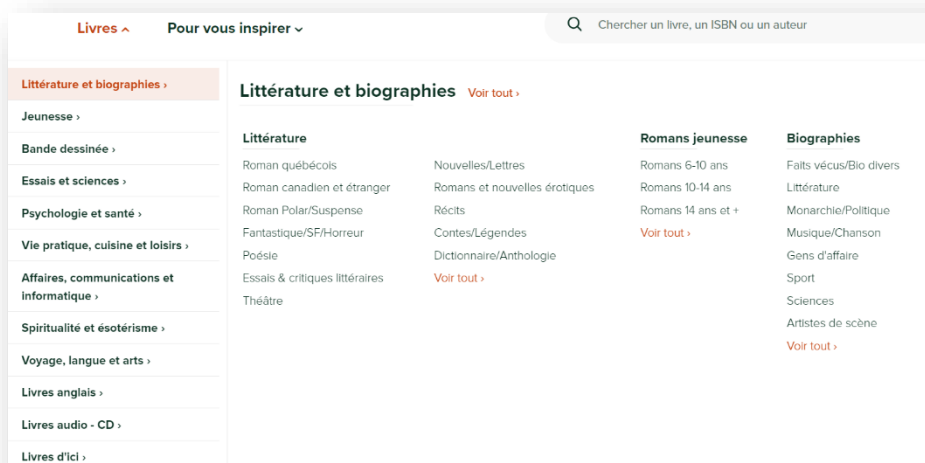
Livres ^ Pour vous inspirer ⌄

Chercher un livre, un ISBN ou un auteur

Littérature et biographies ›
Jeunesse ›
Bande dessinée ›
Essais et sciences ›
Psychologie et santé ›
Vie pratique, cuisine et loisirs ›
Affaires, communications et informatique ›
Spiritualité et ésotérisme ›
Voyage, langue et arts ›
Livres anglais ›
Livres audio - CD ›
Livres d'ici ›

Littérature et biographies Voir tout ›

Littérature
Roman québécois
Roman canadien et étranger
Roman Polar/Suspense
Fantastique/SF/Horreur
Poésie
Essais & critiques littéraires
Théâtre

Nouvelles/Lettres
Romans et nouvelles érotiques
Récits
Contes/Légendes
Dictionnaire/Anthologie
Voir tout ›

Romans jeunesse
Romans 6-10 ans
Romans 10-14 ans
Romans 14 ans et +
Voir tout ›

Biographies
Faits vécus/Bio divers
Littérature
Monarchie/Politique
Musique/Chanson
Gens d'affaire
Sport
Sciences
Artistes de scène
Voir tout ›